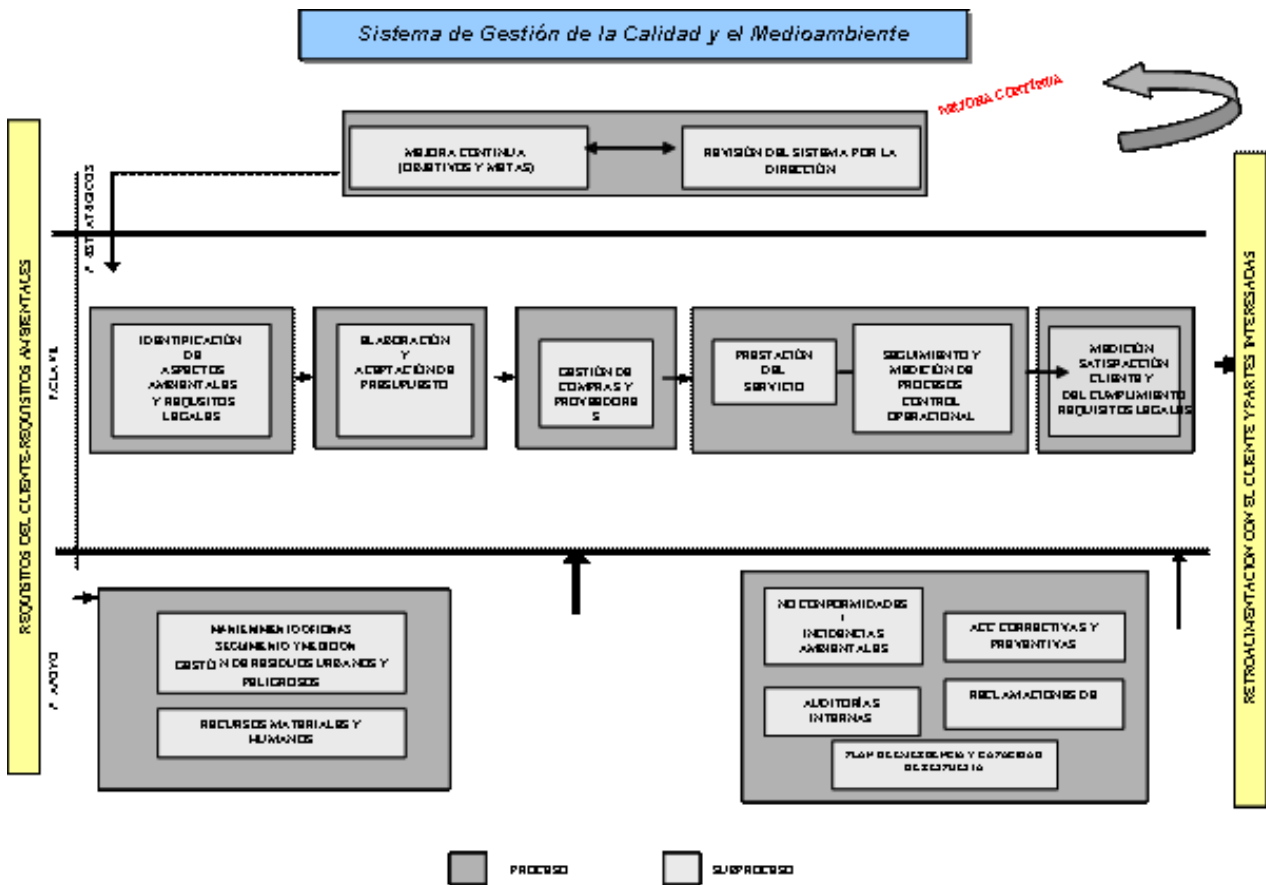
Sistema de Gestión de la Calidad y el Medioambiente

MEJORA CONTINUA

REQUISITOS DEL CLIENTE-REQUISITOS AMBIENTALES

MEJORA CONTINUA (OBJETIVOS Y METAS)

REVISIÓN DEL SISTEMA POR LA DIRECCIÓN

P. ESTRATÉGICOS

P. CLAVE

IDENTIFICACIÓN DE ASPECTOS AMBIENTALES Y REQUISITOS LEGALES

ELABORACIÓN Y ACEPTACIÓN DE PRESUPUESTO

GESTIÓN DE COMPRAS Y PROVEEDORES

PRESTACIÓN DEL SERVICIO

SEGUIMIENTO Y MEDICIÓN DE PROCESOS CONTROL OPERACIONAL

MEDICIÓN SATISFACCIÓN CLIENTE Y DEL CUMPLIMIENTO REQUISITOS LEGALES

RETROALIMENTACIÓN CON EL CLIENTE Y PARTES INTERESADAS

P. APOYO

MANTENIMIENTO OFICINAS SEGUIMIENTO Y MEDICIÓN GESTIÓN DE RESIDUOS URBANOS Y PELIGROSOS

RECURSOS MATERIALES Y HUMANOS

NO CONFORMIDADES E INCIDENCIAS AMBIENTALES

ACC. CORRECTIVAS Y PREVENTIVAS

AUDITORÍAS INTERNAS

RECLAMACIONES DE

PLAN DE EMERGENCIA Y CAPACIDAD DE RESPUESTA

PROCESO

SUBPROCESO